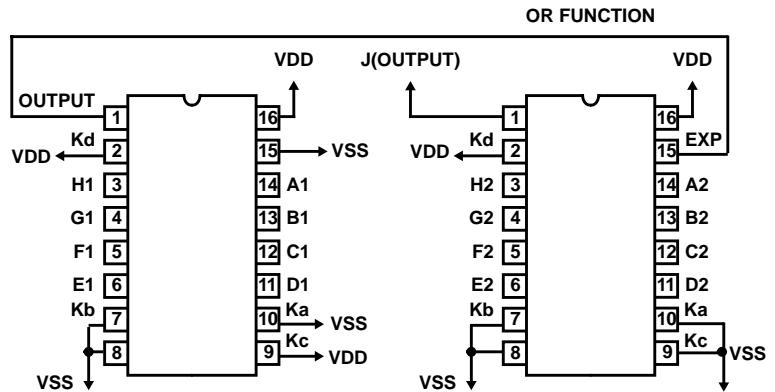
OR FUNCTION

VDD
OUTPUT
1
16
Kd
VDD
2
15
VSS
H1
3
14
A1
G1
4
13
B1
F1
5
12
C1
E1
6
11
D1
Kb
7
10
Ka
VSS
8
9
Kc
VDD
VSS

J(OUTPUT)
VDD
1
16
Kd
EXP
VDD
2
15
H2
3
14
A2
G2
4
13
B2
F2
5
12
C2
E2
6
11
D2
Kb
7
10
Ka
8
9
Kc
VSS
VSS